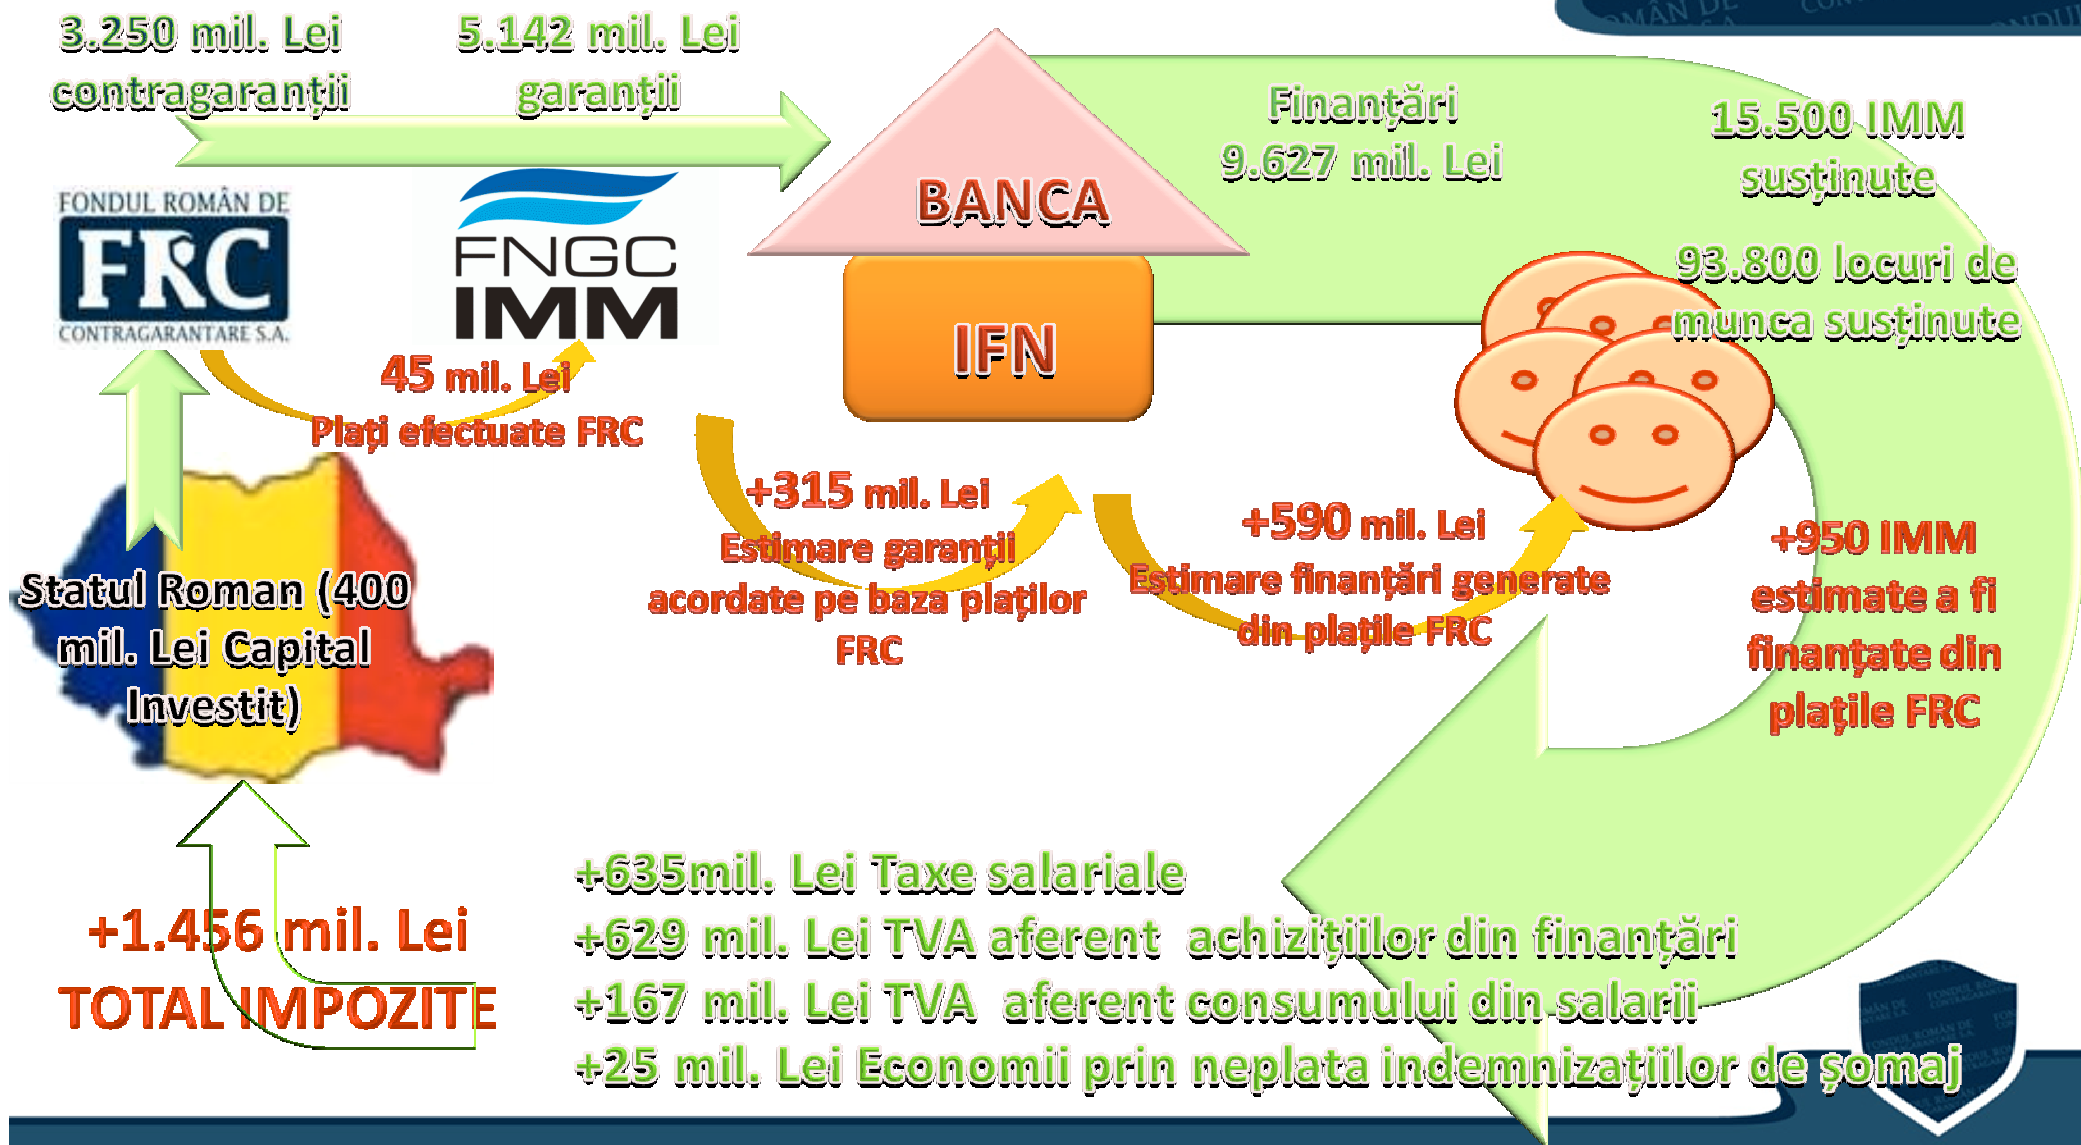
3.250 mil. Lei contragaranții

5.142 mil. Lei garanții

BANCA

Finanțări 9.627 mil. Lei

15.500 IMM susținute

FONDUL ROMÂN DE FRC CONTRAGARANTARE S.A.

FNGC IMM

IFN

93.800 locuri de munca susținute

45 mil. Lei Plați efectuate FRC

+315 mil. Lei Estimare garanții acordate pe baza plaților FRC

+590 mil. Lei Estimare finanțări generate din plațile FRC

+950 IMM estimate a fi finanțate din plațile FRC

Statul Roman (400 mil. Lei Capital Investit)

+1.456 mil. Lei TOTAL IMPOZITE

+635mil. Lei Taxe salariale
+629 mil. Lei TVA aferent achizițiilor din finanțări
+167 mil. Lei TVA aferent consumului din salarii
+25 mil. Lei Economii prin neplata indemnizațiilor de șomaj